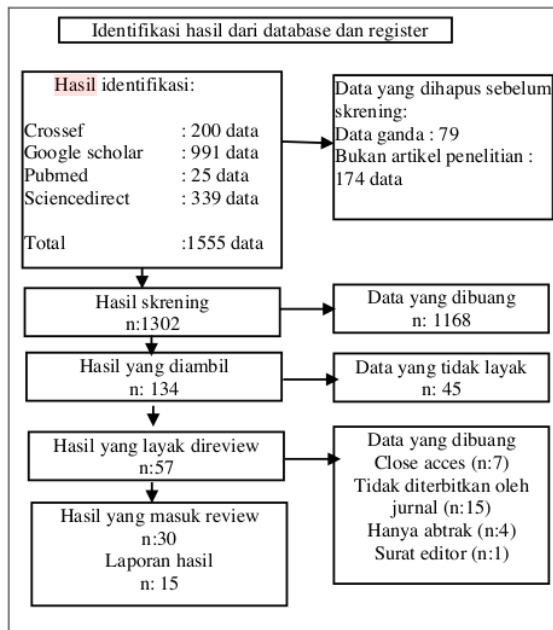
Identifikasi hasil dari database dan register

Hasil identifikasi:

| | |
|---|---|
| Crossef | : 200 data |
| Google scholar | : 991 data |
| Pubmed | : 25 data |
| Sciencedirect | : 339 data |
| Total | :1555 data |

Data yang dihapus sebelum skrening:
Data ganda : 79
Bukan artikel penelitian : 174 data

Hasil skrening
n:1302

Data yang dibuang
n: 1168

Hasil yang diambil
n: 134

Data yang tidak layak
n: 45

Hasil yang layak direview
n:57

Data yang dibuang
Close acces (n:7)
Tidak diterbitkan oleh jurnal (n:15)
Hanya abtrak (n:4)
Surat editor (n:1)

Hasil yang masuk review
n:30
Laporan hasil
n: 15